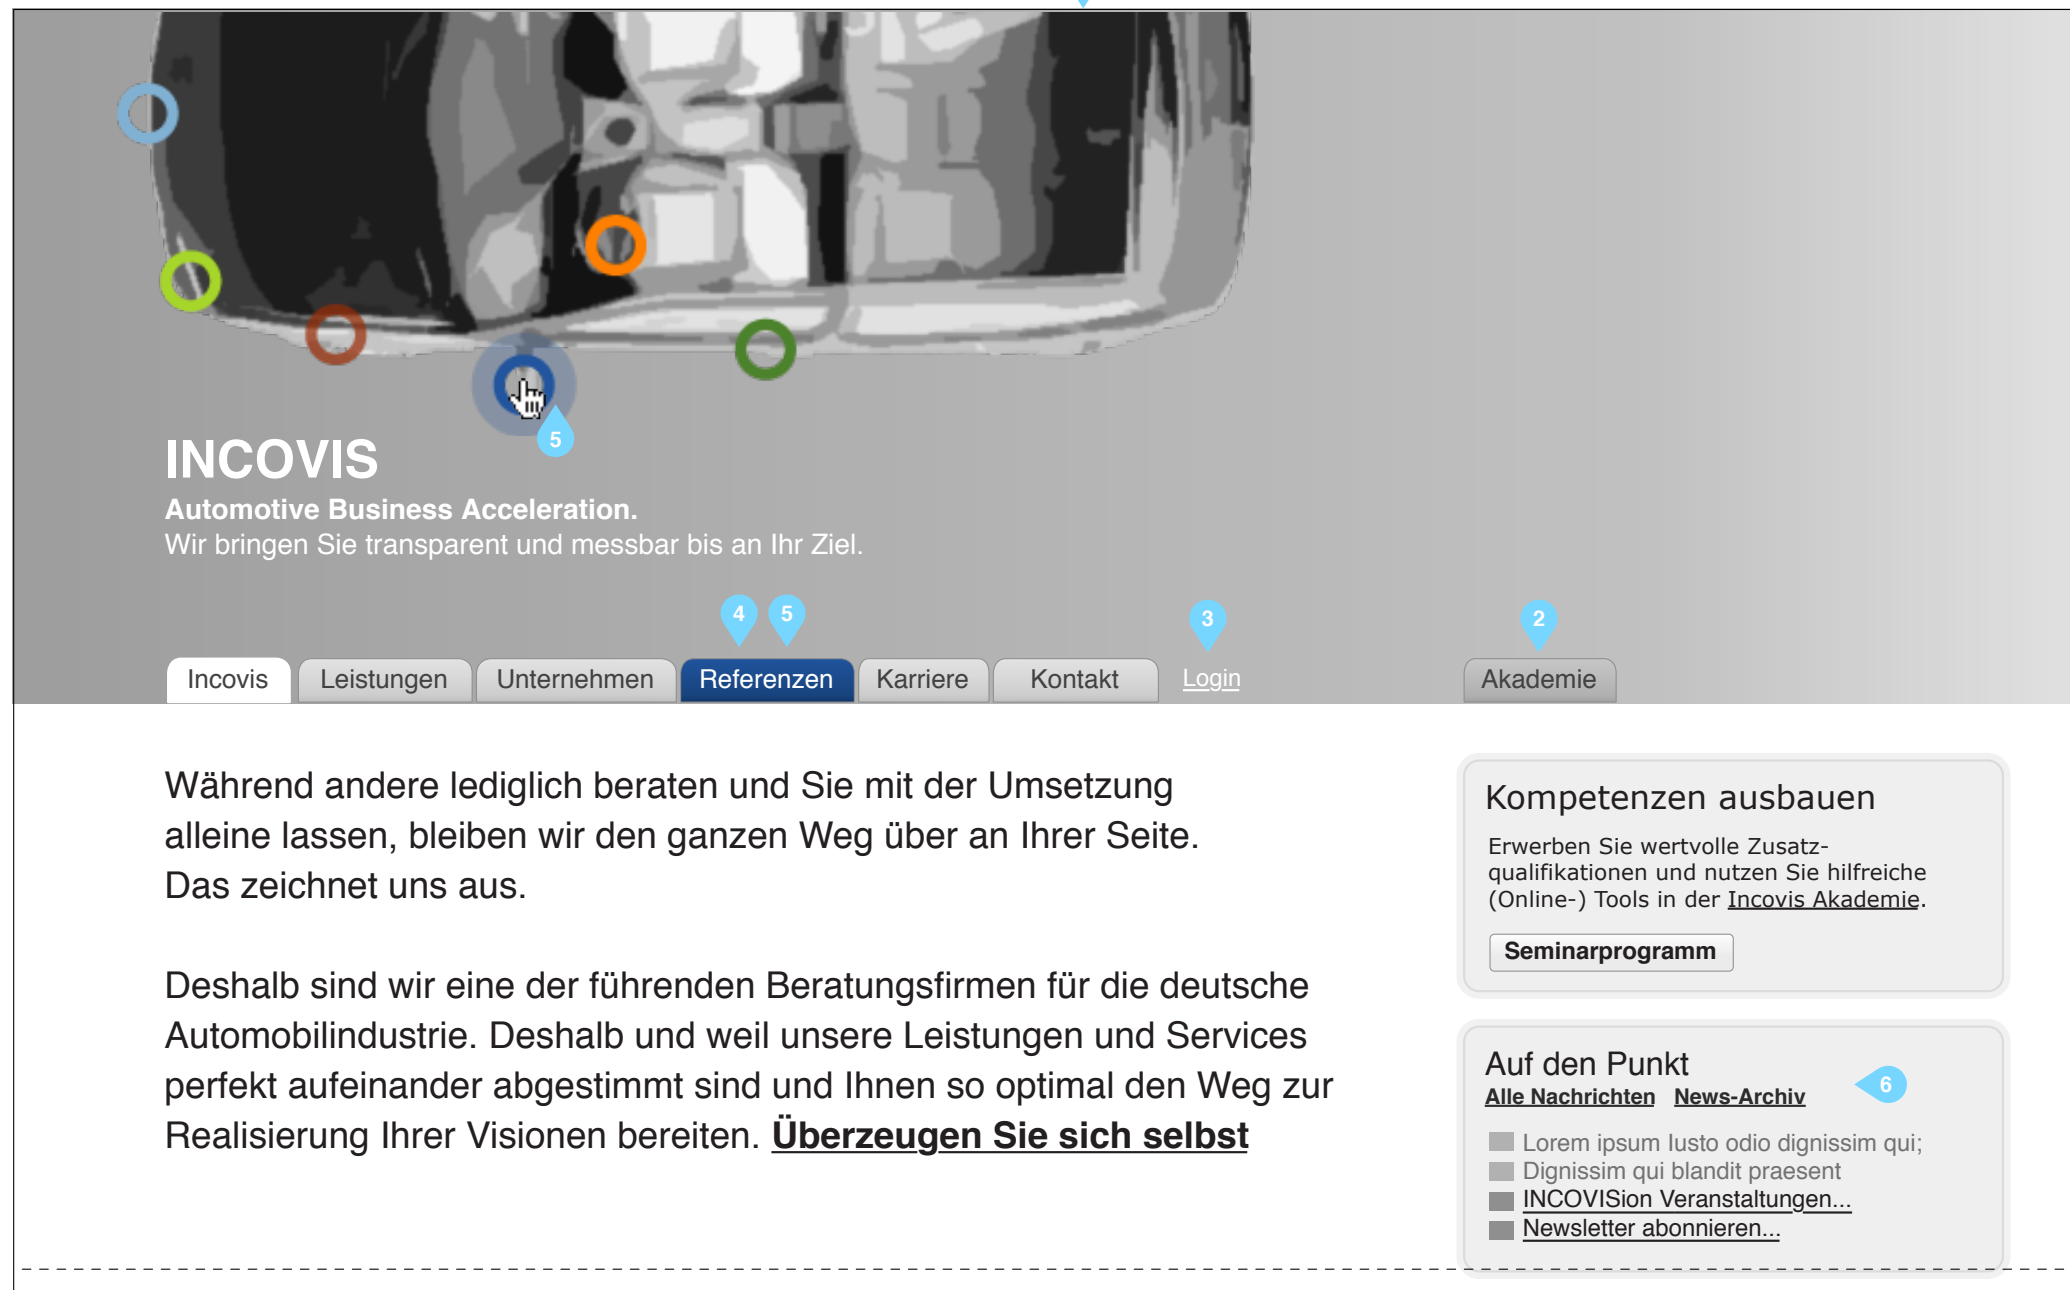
5

INCOVIS
Automotive Business Acceleration.
Wir bringen Sie transparent und messbar bis an Ihr Ziel.

4 5 3 2

Incovis Leistungen Unternehmen Referenzen Karriere Kontakt Login Akademie

Während andere lediglich beraten und Sie mit der Umsetzung alleine lassen, bleiben wir den ganzen Weg über an Ihrer Seite. Das zeichnet uns aus.

Deshalb sind wir eine der führenden Beratungsfirmen für die deutsche Automobilindustrie. Deshalb und weil unsere Leistungen und Services perfekt aufeinander abgestimmt sind und Ihnen so optimal den Weg zur Realisierung Ihrer Visionen bereiten. Überzeugen Sie sich selbst

Kompetenzen ausbauen
Erwerben Sie wertvolle Zusatzqualifikationen und nutzen Sie hilfreiche (Online-) Tools in der Incovis Akademie.

Seminarprogramm

Auf den Punkt
Alle Nachrichten News-Archiv
6

Lorem ipsum Iusto odio dignissim qui;
Dignissim qui blandit praesent
INCOVISion Veranstaltungen...
Newsletter abonnieren...